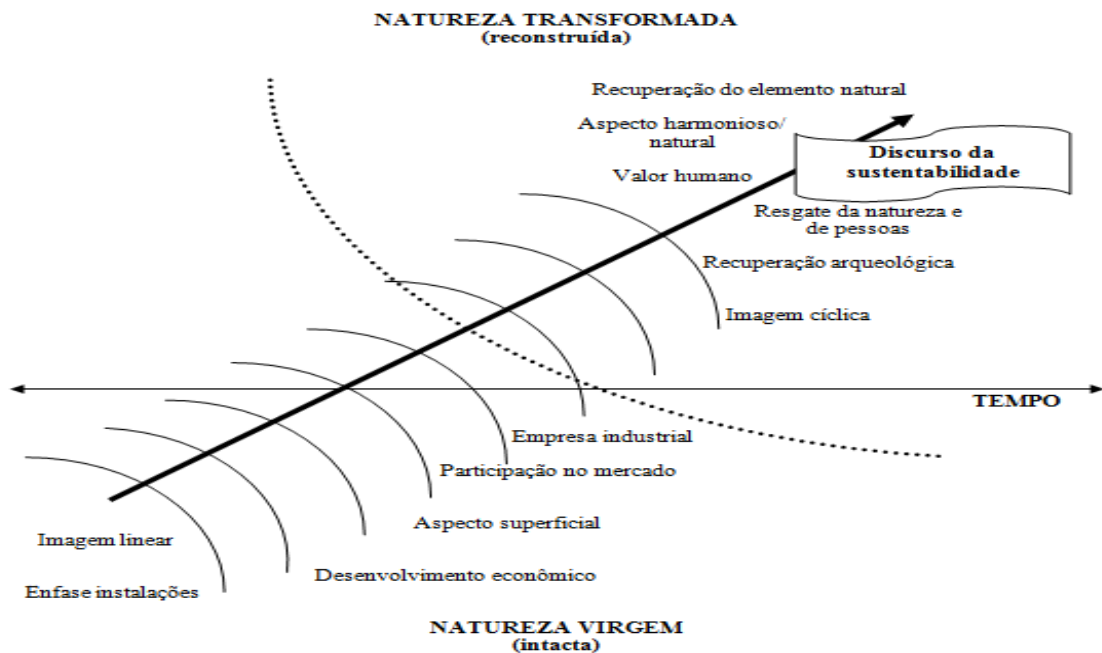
NATUREZA TRANSFORMADA
(reconstruída)

Recuperação do elemento natural

Aspecto harmonioso/ natural

Valor humano

Discurso da sustentabilidade

Resgate da natureza e de pessoas

Recuperação arqueológica

Imagem cíclica

TEMPO

Empresa industrial

Participação no mercado

Aspecto superficial

Imagem linear

Desenvolvimento econômico

Enfase instalações

NATUREZA VIRGEM
(intacta)